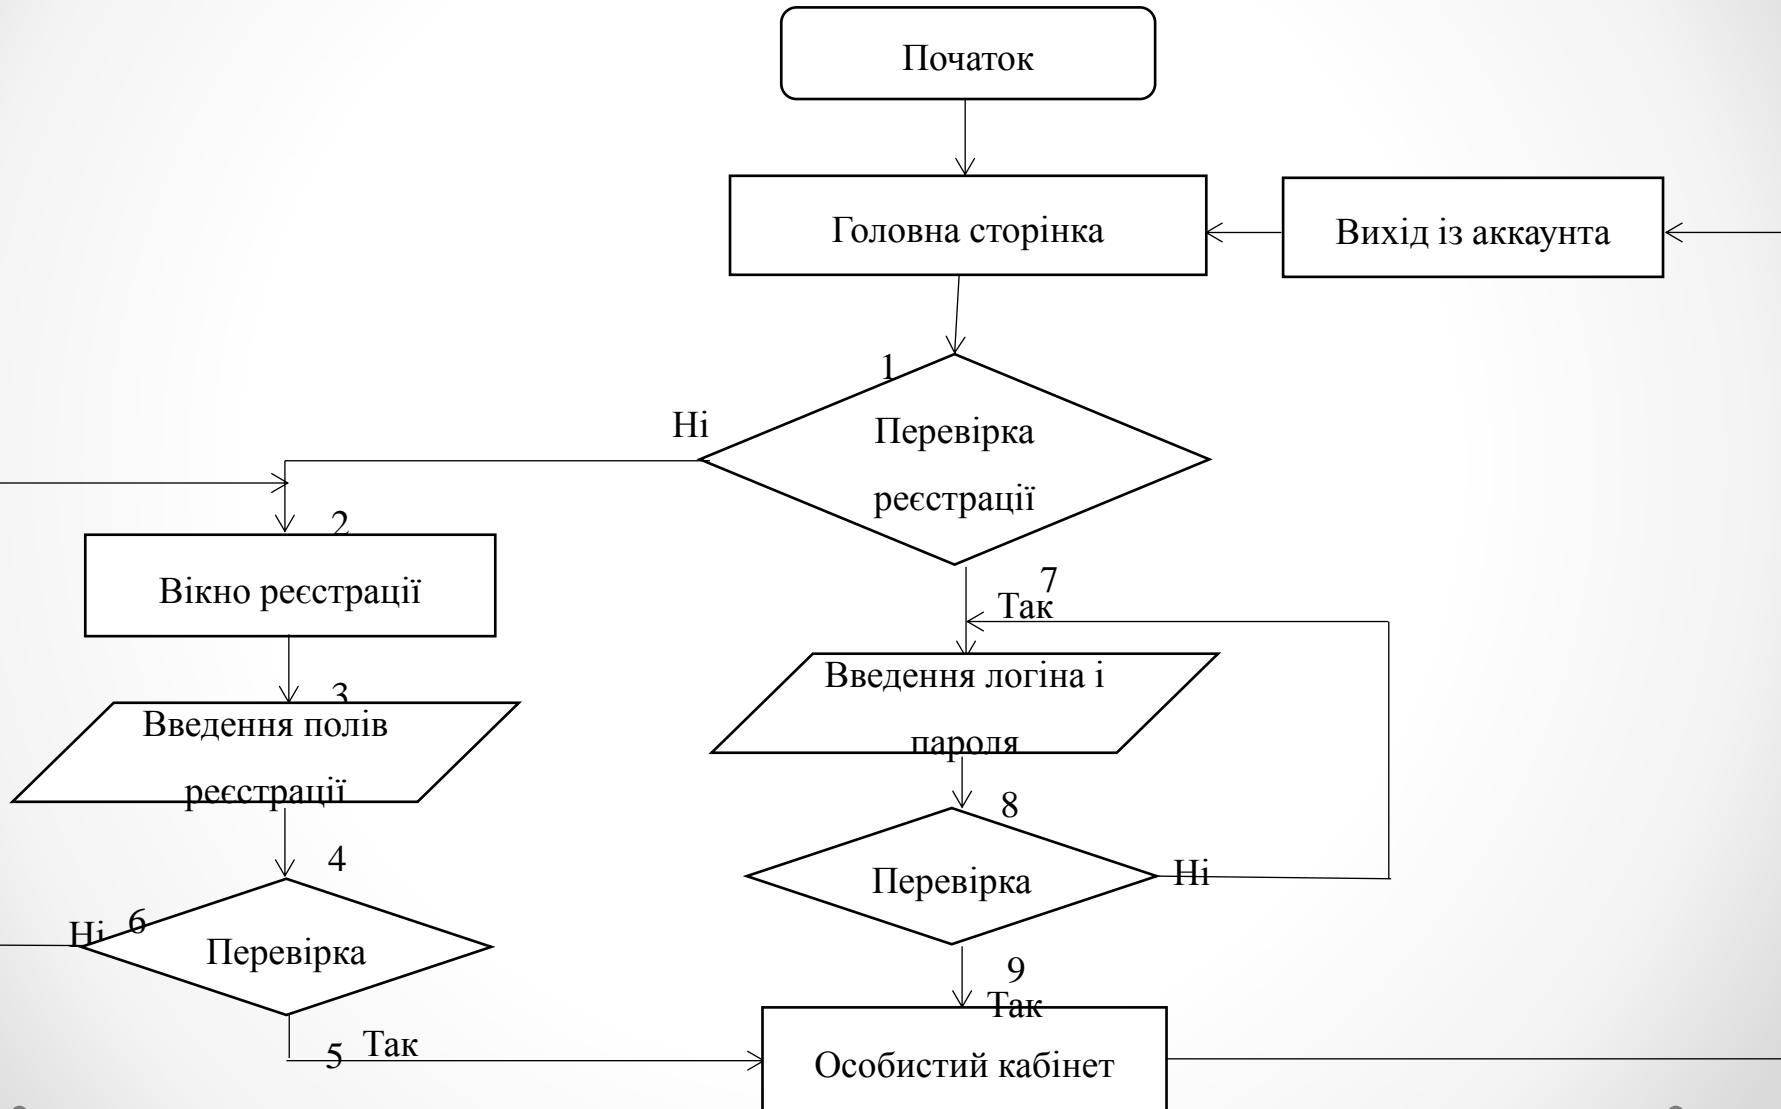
Початок

Головна сторінка

Вихід із аккаунта

1

Ні

Перевірка реєстрації

2

Вікно реєстрації

7

Так

Введення логіна і пароля

3

Введення полів реєстрації

8

Перевірка

Ні

4

Ні

6

Перевірка

9

Так

5

Так

Особистий кабінет